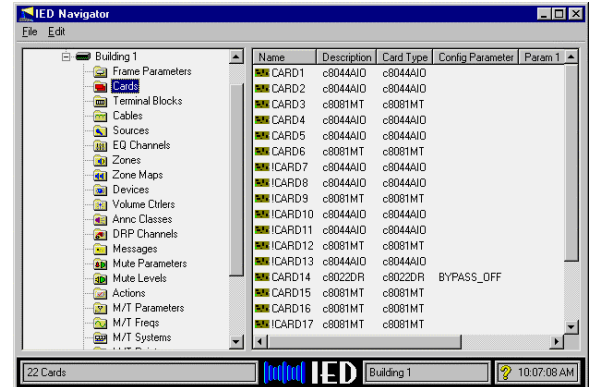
IED Navigator

File Edit

Building 1
Frame Parameters
Cards
Terminal Blocks
Cables
Sources
EQ Channels
Zones
Zone Maps
Devices
Volume Ctrlers
Annc Classes
DRP Channels
Messages
Mute Parameters
Mute Levels
Actions
M/T Parameters
M/T Freqs
M/T Systems

| Name | Description | Card Type | Config Parameter | Param 1 |
|---|---|---|---|---|
| CARD1 | c8044AIO | c8044AIO | | |
| CARD2 | c8044AIO | c8044AIO | | |
| CARD3 | c8081MT | c8081MT | | |
| CARD4 | c8044AIO | c8044AIO | | |
| CARD5 | c8044AIO | c8044AIO | | |
| CARD6 | c8081MT | c8081MT | | |
| !CARD7 | c8044AIO | c8044AIO | | |
| !CARD8 | c8044AIO | c8044AIO | | |
| !CARD9 | c8081MT | c8081MT | | |
| !CARD10 | c8044AIO | c8044AIO | | |
| !CARD11 | c8044AIO | c8044AIO | | |
| !CARD12 | c8081MT | c8081MT | | |
| !CARD13 | c8044AIO | c8044AIO | | |
| CARD14 | c8022DR | c8022DR | BYPASS_OFF | |
| CARD15 | c8081MT | c8081MT | | |
| CARD16 | c8081MT | c8081MT | | |
| !CARD17 | c8081MT | c8081MT | | |

22 Cards | IED | Building 1 | 10:07:08 AM